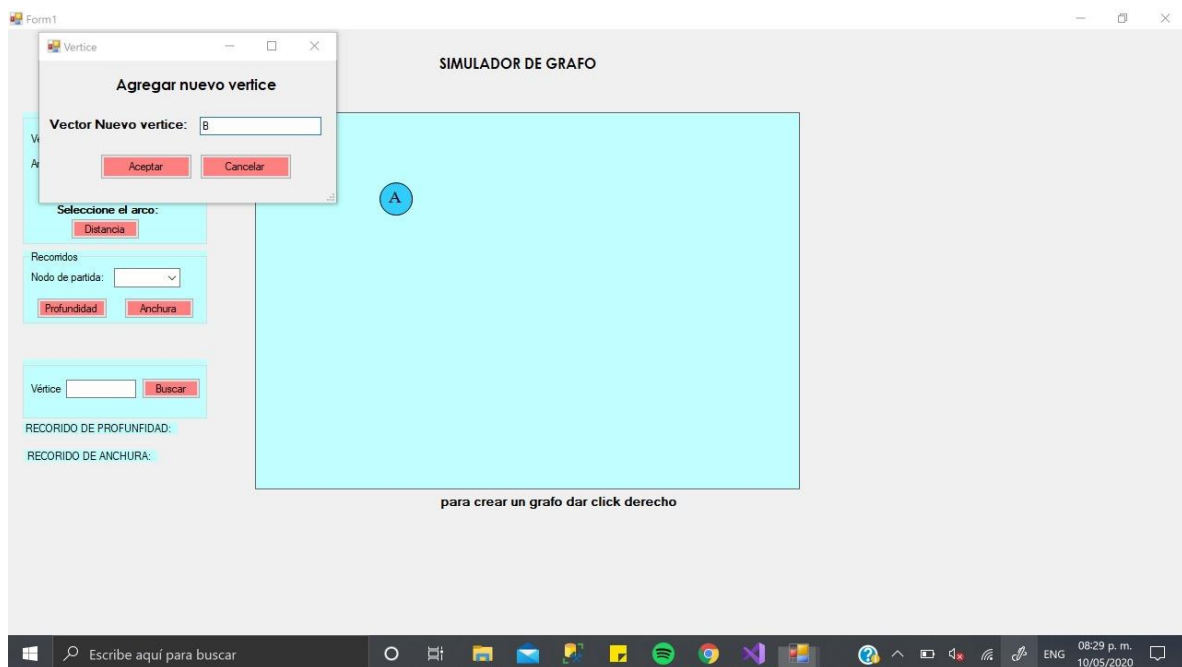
Form1

Vertice

Agregar nuevo vertice

Vector Nuevo vertice: B

Aceptar Cancelar

SIMULADOR DE GRAFO

Ve

Ar

Seleccione el arco:

Distancia

A

Recorridos

Nodo de partida:

Profundidad Anchura

Vértice Buscar

RECORIDO DE PROFUNFIDAD:

RECORIDO DE ANCHURA:

para crear un grafo dar click derecho

Escribe aquí para buscar

ENG 08:29 p. m. 10/05/2020